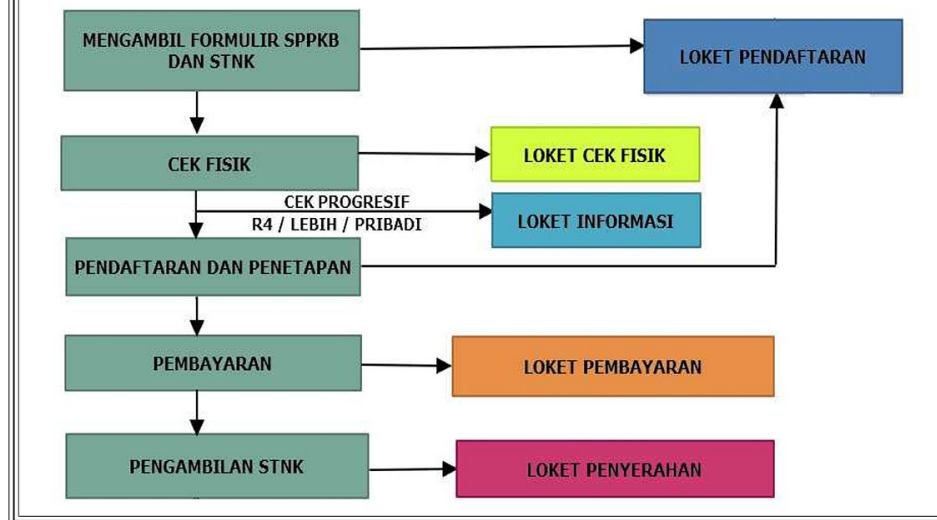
MENGAMBIL FORMULIR SPPKB DAN STNK

LOKET PENDAFTARAN

CEK FISIK

LOKET CEK FISIK

CEK PROGRESIF
R4 / LEBIH / PRIBADI

LOKET INFORMASI

PENDAFTARAN DAN PENETAPAN

PEMBAYARAN

LOKET PEMBAYARAN

PENGAMBILAN STNK

LOKET PENYERAHAN